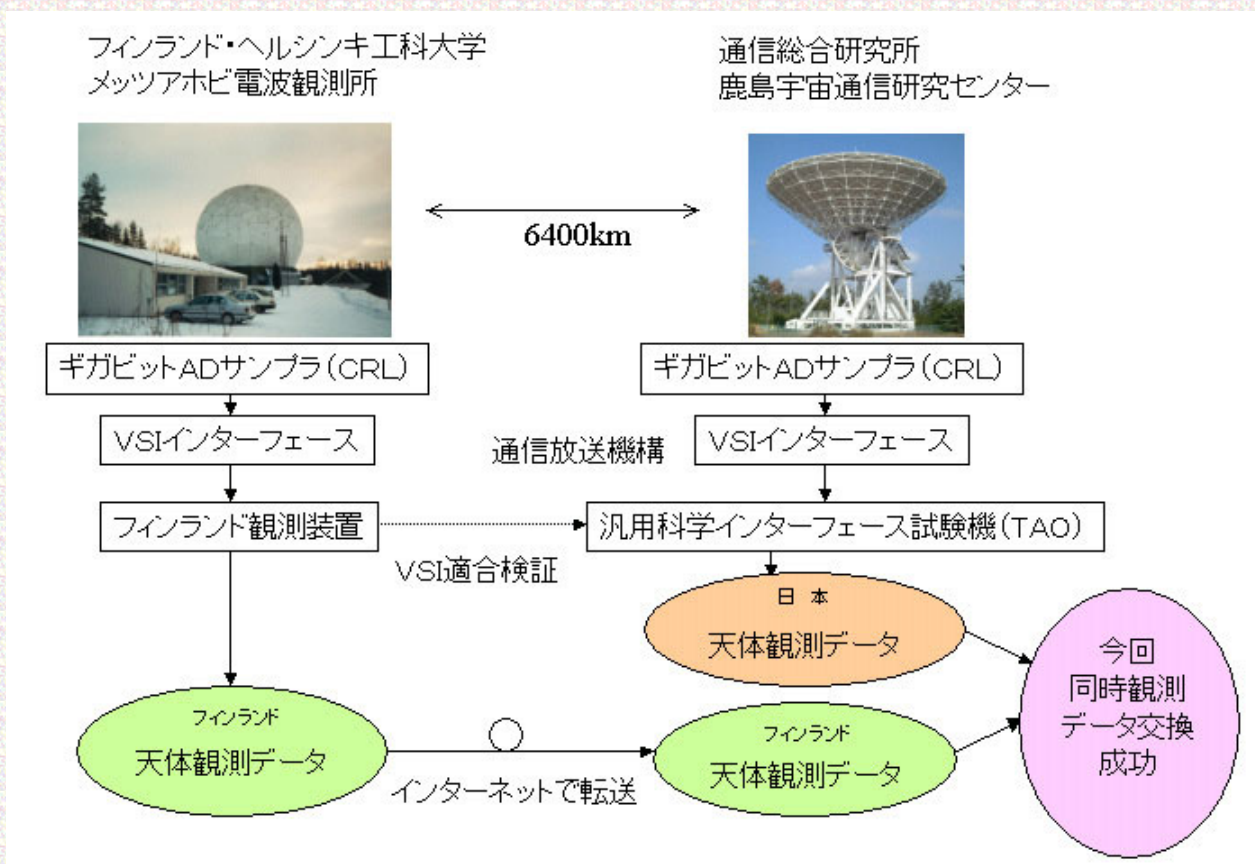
フィンランド・ヘルシンキ工科大学
メッツアホビ電波観測所

通信総合研究所
鹿島宇宙通信研究センター

6400km

ギガビットADサンプラ（CRL）

ギガビットADサンプラ（CRL）

VSIインターフェース

通信放送機構

VSIインターフェース

フィンランド観測装置

汎用科学インターフェース試験機（TAO）

VSI適合検証

日本
天体観測データ

今回
同時観測
データ交換
成功

フィンランド
天体観測データ

インターネットで転送

フィンランド
天体観測データ